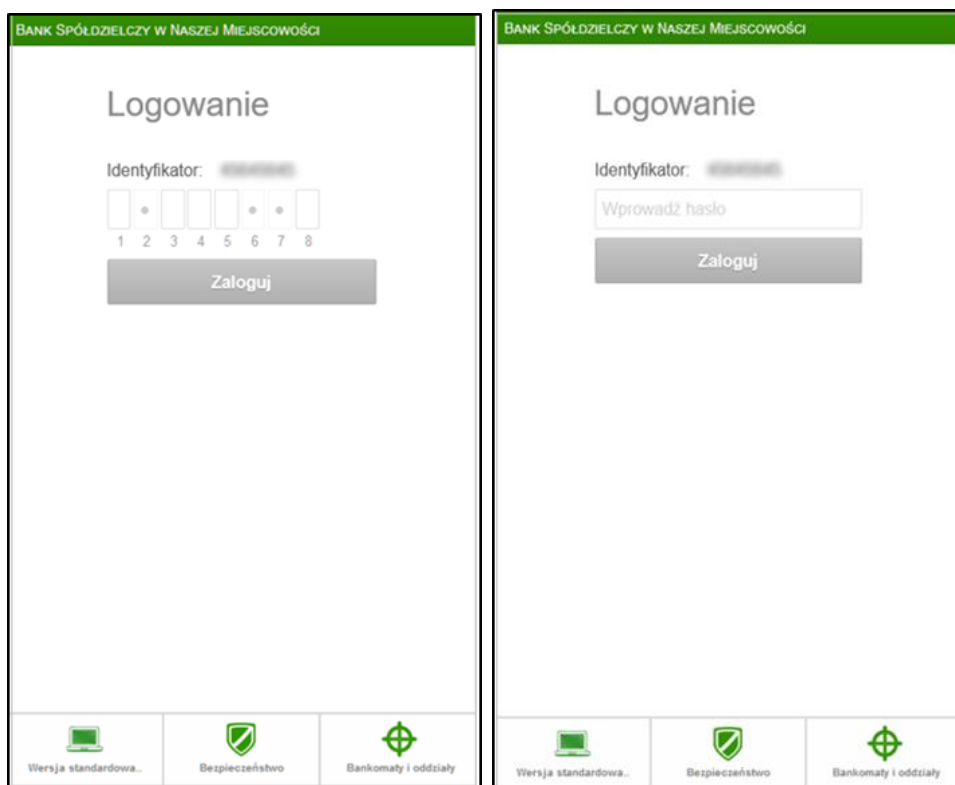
BANK SPÓŁDZIELCZY W NASZEJ MIEJSCOWOŚCI

Logowanie

Identyfikator: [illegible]

1 2 3 4 5 6 7 8

Zaloguj

Wersja standardowa..

Bezpieczeństwo

Bankomaty i oddziały

BANK SPÓŁDZIELCZY W NASZEJ MIEJSCOWOŚCI

Logowanie

Identyfikator: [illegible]

Wprowadź hasło

Zaloguj

Wersja standardowa..

Bezpieczeństwo

Bankomaty i oddziały